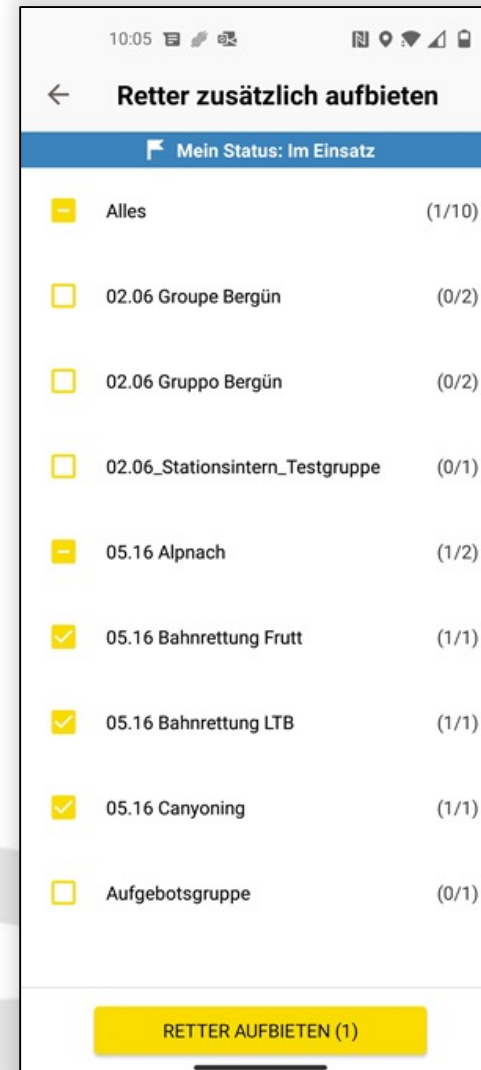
10:05

Retter zusätzlich aufbieten

Mein Status: Im Einsatz

Alles (1/10)

02.06 Groupe Bergün (0/2)

02.06 Gruppo Bergün (0/2)

02.06_Stationsintern_Testgruppe (0/1)

05.16 Alpnach (1/2)

05.16 Bahnrettung Frutt (1/1)

05.16 Bahnrettung LTB (1/1)

05.16 Canyoning (1/1)

Aufgebotsgruppe (0/1)

RETTER AUFBIETEN (1)